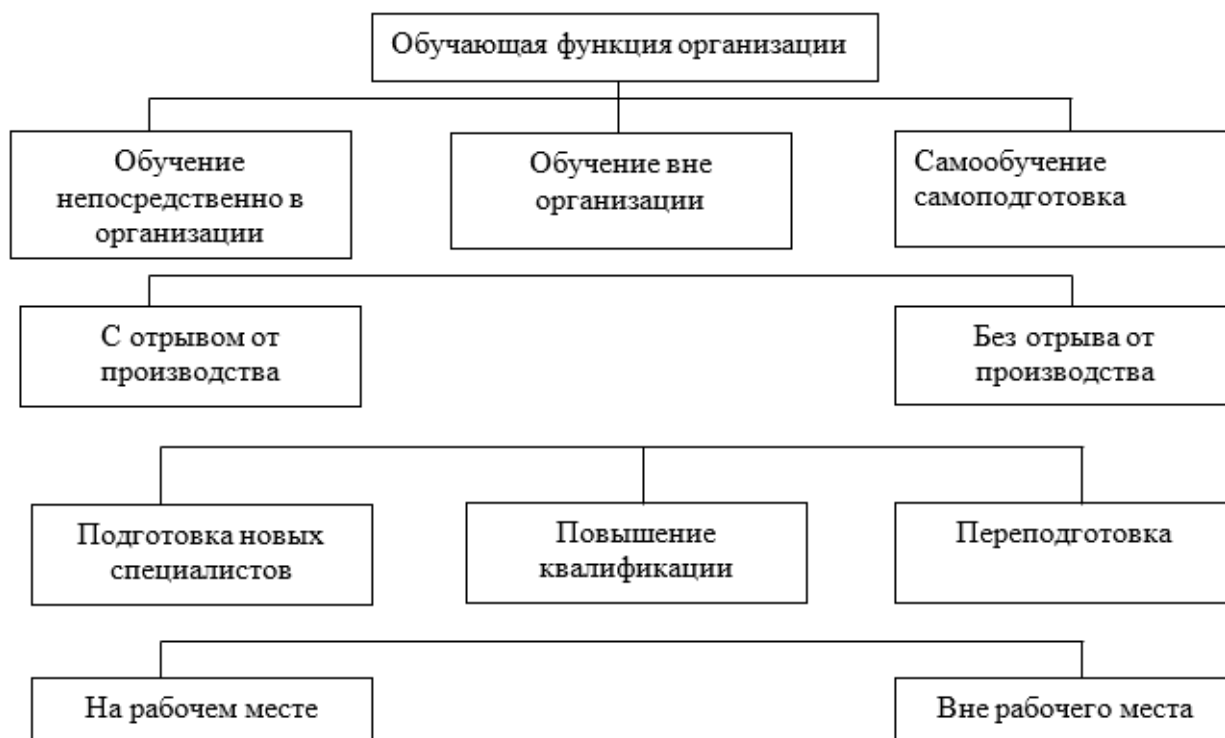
Обучающая функция организации

Обучение непосредственно в организации

Обучение вне организации

Самообучение самоподготовка

С отрывом от производства

Без отрыва от производства

Подготовка новых специалистов

Повышение квалификации

Переподготовка

На рабочем месте

Вне рабочего места